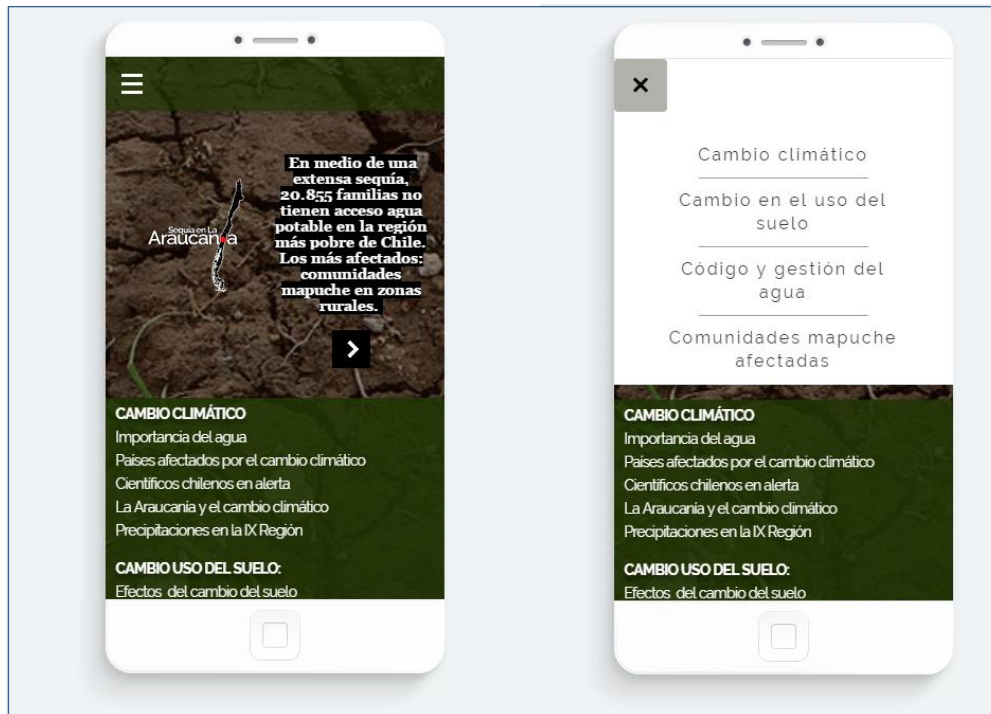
Sequía en La
Araucanía

En medio de una extensa sequía, 20.855 familias no tienen acceso agua potable en la región más pobre de Chile. Los más afectados: comunidades mapuche en zonas rurales.

CAMBIO CLIMÁTICO
Importancia del agua
Paises afectados por el cambio climático
Científicos chilenos en alerta
La Araucanía y el cambio climático
Precipitaciones en la IX Región

CAMBIO USO DEL SUELO:
Efectos del cambio del suelo

×

Cambio climático

Cambio en el uso del suelo

Código y gestión del agua

Comunidades mapuche afectadas

CAMBIO CLIMÁTICO
Importancia del agua
Paises afectados por el cambio climático
Científicos chilenos en alerta
La Araucanía y el cambio climático
Precipitaciones en la IX Región

CAMBIO USO DEL SUELO:
Efectos del cambio del suelo